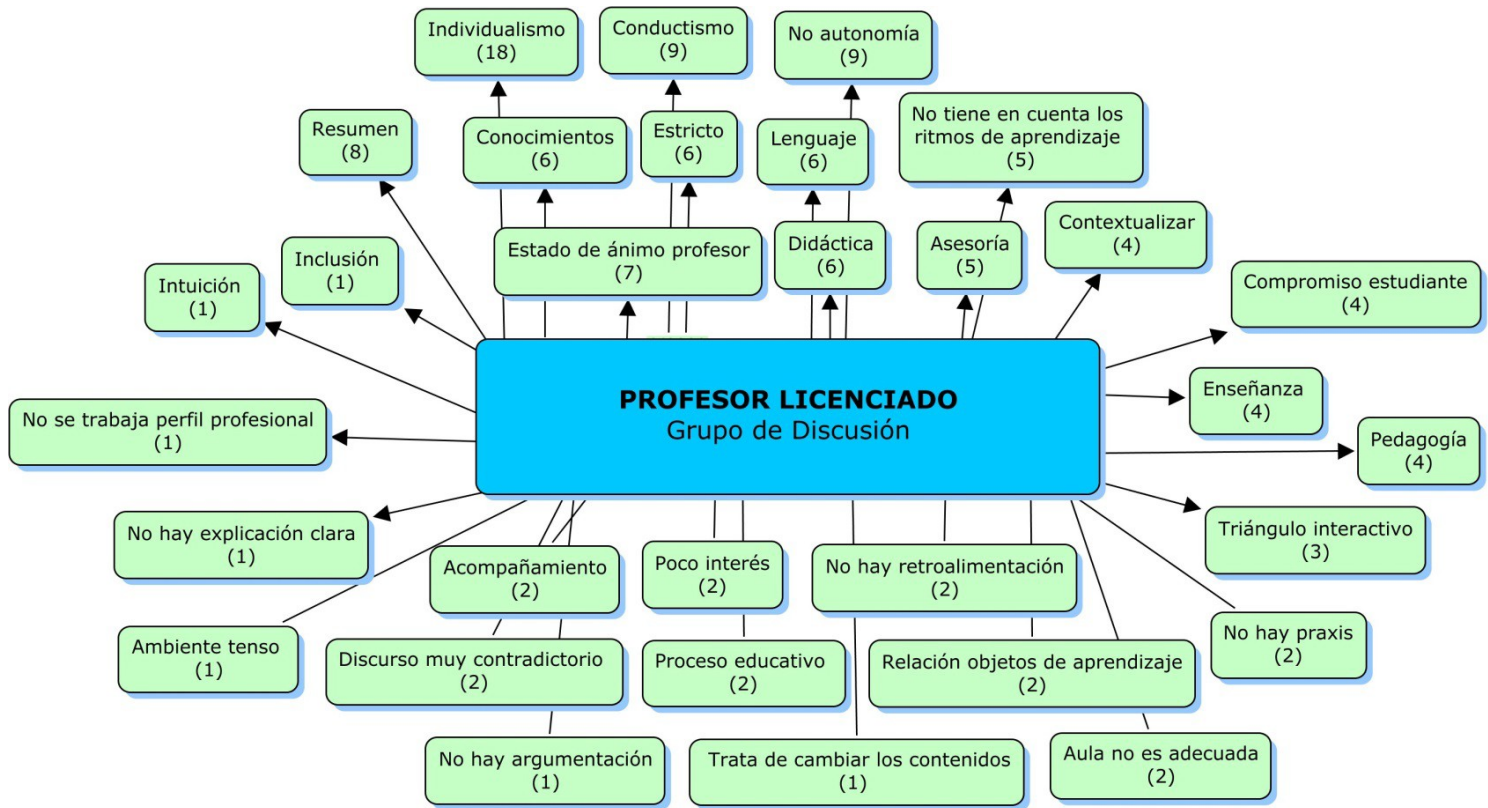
Individualismo (18)

Conductismo (9)

No autonomía (9)

Resumen (8)

Conocimientos (6)

Estricto (6)

Lenguaje (6)

No tiene en cuenta los ritmos de aprendizaje (5)

Inclusión (1)

Estado de ánimo profesor (7)

Didáctica (6)

Asesoría (5)

Contextualizar (4)

Intuición (1)

Compromiso estudiante (4)

**PROFESOR LICENCIADO**
Grupo de Discusión

Enseñanza (4)

No se trabaja perfil profesional (1)

Pedagogía (4)

No hay explicación clara (1)

Triángulo interactivo (3)

Acompañamiento (2)

Poco interés (2)

No hay retroalimentación (2)

No hay praxis (2)

Ambiente tenso (1)

Discurso muy contradictorio (2)

Proceso educativo (2)

Relación objetos de aprendizaje (2)

No hay argumentación (1)

Trata de cambiar los contenidos (1)

Aula no es adecuada (2)